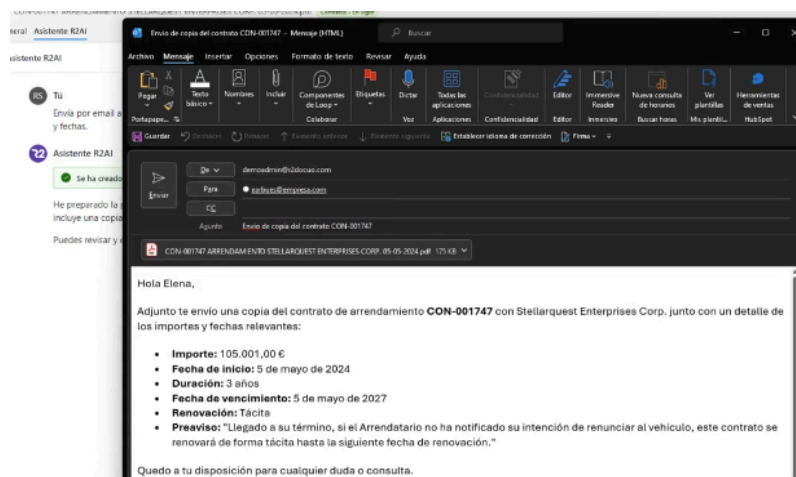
eral Asistente R2AI

sistente R2AI

RS Tú

Envía por email a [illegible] y fechas.

Asistente R2AI

Se ha cread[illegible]

He preparado la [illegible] incluye una copia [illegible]

Puedes revisar y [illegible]

Envío de copia del contrato CON-001747 - Mensaje (HTML)

Buscar

Archivo Mensaje Insertar Opciones Formato de texto Revisar Ayuda

Pegar Texto básico Nombres Incluir Componentes de Loop Etiquetas Dictar Todas las aplicaciones Confidencialidad Editor Immersive Reader Nueva consulta de horarios Ver plantillas Herramientas de ventas

Portapape... Colaborar Voz Aplicaciones Confidencialidad Editor Inmersivo Buscar horas Mis plantill... HubSpot

Guardar Deshacer Rehacer Elemento anterior Elemento siguiente Establecer idioma de corrección Firma

Enviar

De demoadmin@r2docuo.com

Para ● egarcia@empresa.com

CC

Asunto Envío de copia del contrato CON-001747

CON-001747 ARRENDAMIENTO STELLARQUEST ENTERPRISES CORP. 05-05-2024.pdf 175 KB

Hola Elena,

Adjunto te envío una copia del contrato de arrendamiento **CON-001747** con Stellarquest Enterprises Corp. junto con un detalle de los importes y fechas relevantes:

- **Importe:** 105.001,00 €
- **Fecha de inicio:** 5 de mayo de 2024
- **Duración:** 3 años
- **Fecha de vencimiento:** 5 de mayo de 2027
- **Renovación:** Tácita
- **Preaviso:** "Llegado a su término, si el Arrendatario no ha notificado su intención de renunciar al vehículo, este contrato se renovará de forma tácita hasta la siguiente fecha de renovación."

Quedo a tu disposición para cualquier duda o consulta.